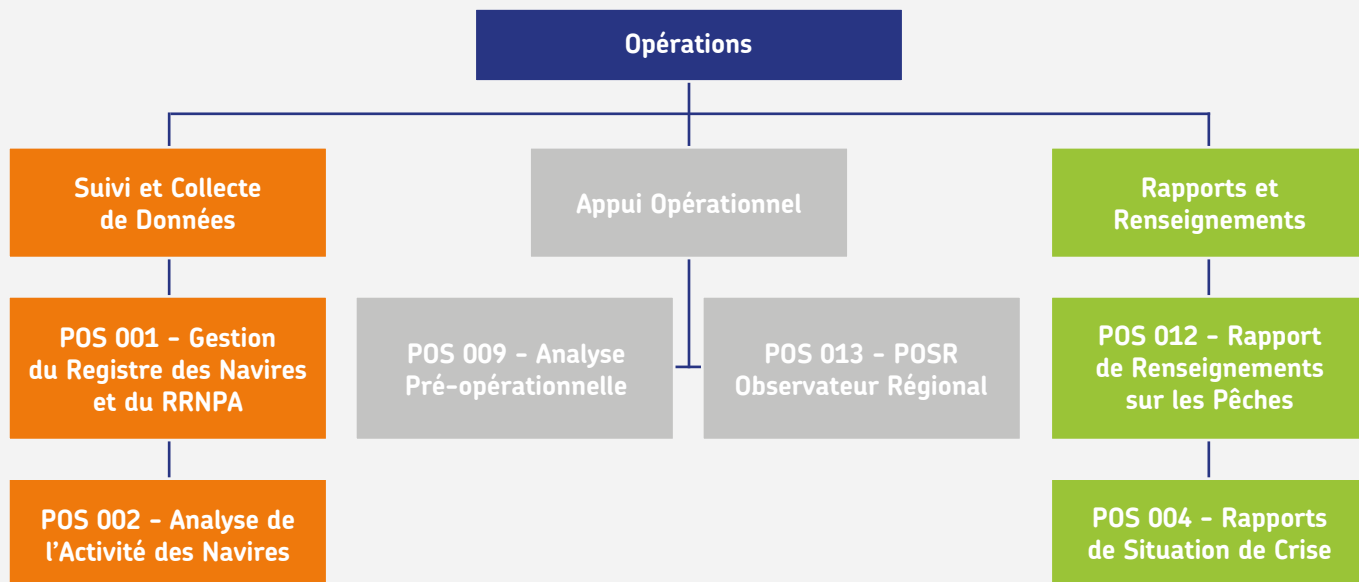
Opérations

Suivi et Collecte de Données

POS 001 - Gestion du Registre des Navires et du RRNPA

POS 002 - Analyse de l'Activité des Navires

Appui Opérationnel

POS 009 - Analyse Pré-opérationnelle

POS 013 - POSR Observateur Régional

Rapports et Renseignements

POS 012 - Rapport de Renseignements sur les Pêches

POS 004 - Rapports de Situation de Crise